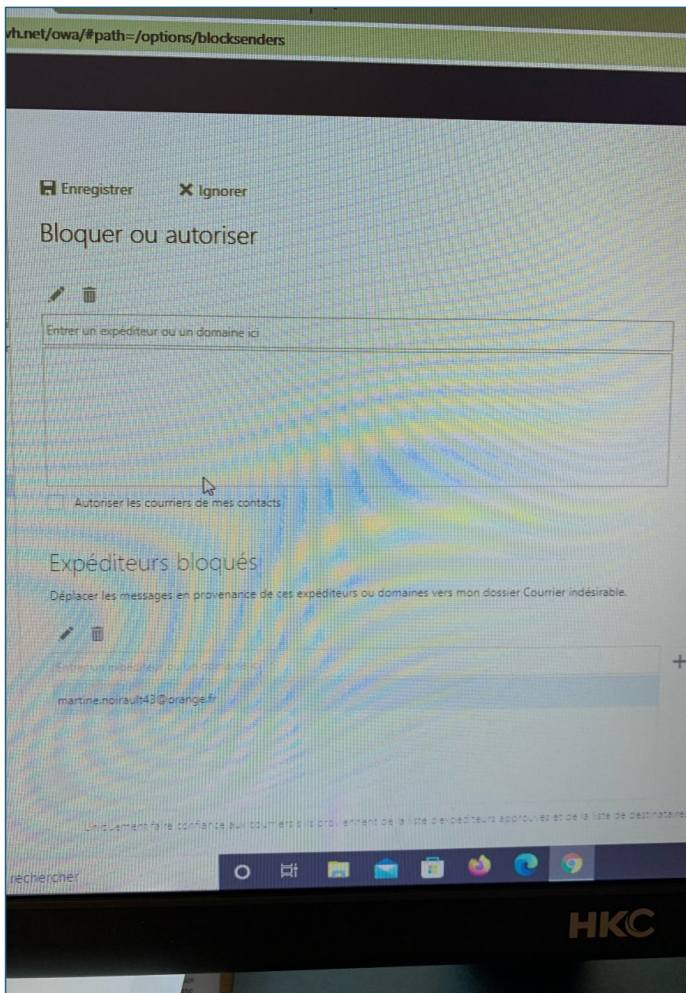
vh.net/owa/#path=/options/blocksenders

Enregistrer
Ignorer

Bloquer ou autoriser

Entrer un expéditeur ou un domaine ici

Autoriser les courriers de mes contacts

Expéditeurs bloqués

Déplacer les messages en provenance de ces expéditeurs ou domaines vers mon dossier Courrier indésirable.

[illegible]

+

martine.noirault43@orange.fr

Uniquement faire confiance aux courriers s'ils proviennent de la liste d'expéditeurs approuvés et de la liste de destinataires

rechercher

HKC